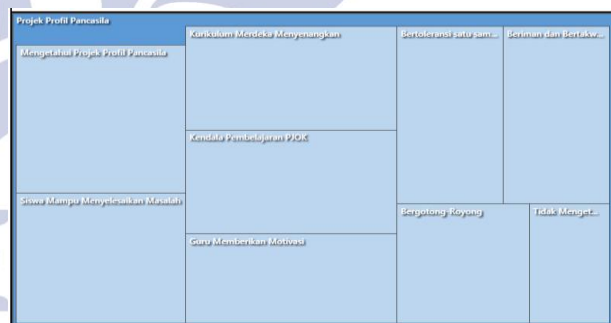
Projek Profil Pancasila

Mengetahui Projek Profil Pancasila

Siswa Mampu Menyelesaikan Masalah

Kurikulum Merdeka Menyenangkan

Kendala Pembelajaran PJOK

Guru Memberikan Motivasi

Bertoleransi satu sam...

Beriman dan Bertakw...

Bergotong-Royong

Tidak Menget...